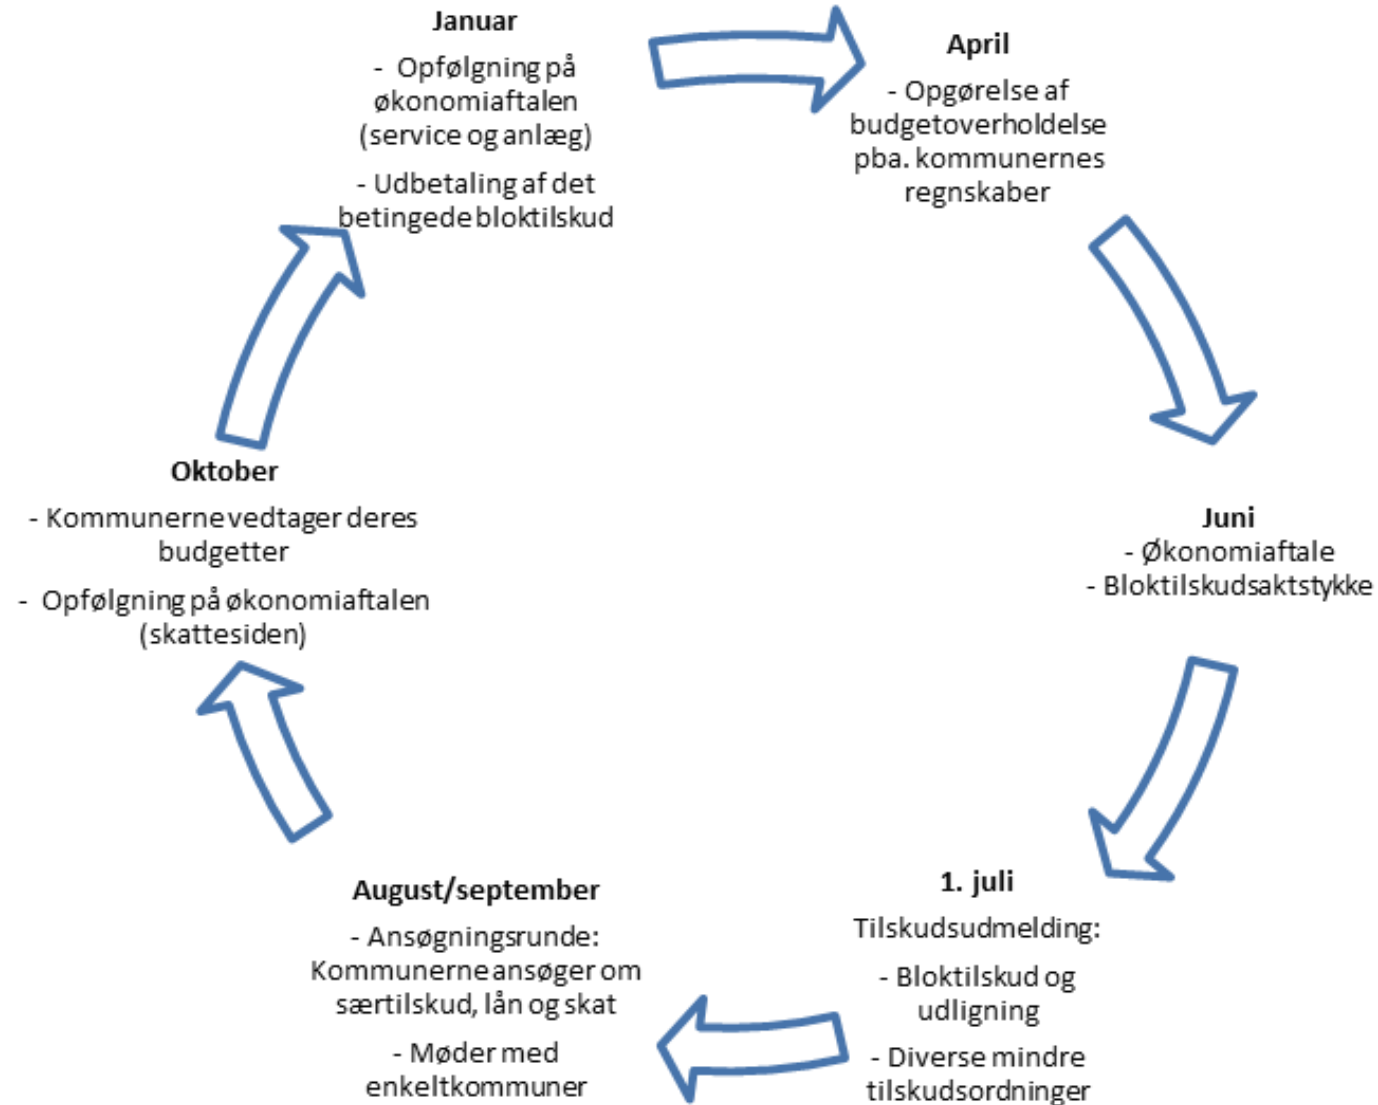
Januar

- Opfølgning på økonomiaftalen (service og anlæg)

- Udbetaling af det betingede bloktilskud

April

- Opgørelse af budgetoverholdelse pba. kommunernes regnskaber

Juni

- Økonomiaftale
- Bloktilskudsaktstykke

1. juli

Tilskudsudmelding:

- Bloktilskud og udligning

- Diverse mindre tilskudsordninger

August/september

- Ansøgningsrunde: Kommunerne ansøger om særtilskud, lån og skat

- Møder med enkeltkommuner

Oktober

- Kommunerne vedtager deres budgetter

- Opfølgning på økonomiaftalen (skattesiden)